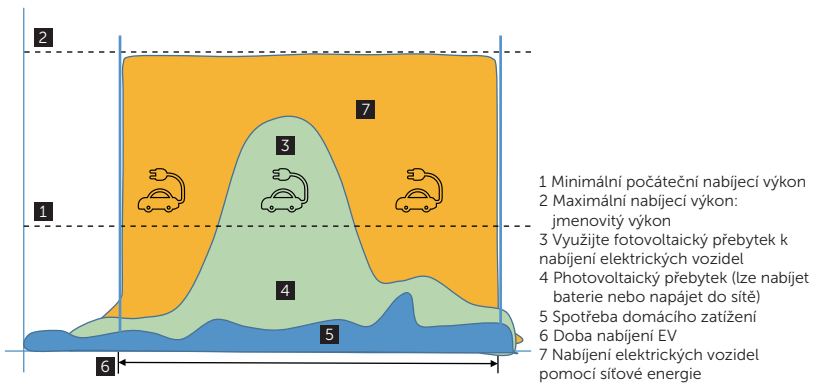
2

7

3

1

4

5

6

1 Minimální počáteční nabíjecí výkon
2 Maximální nabíjecí výkon: jmenovitý výkon
3 Využijte fotovoltaický přebytek k nabíjení elektrických vozidel
4 Photovoltaický přebytek (lze nabíjet baterie nebo napájet do sítě)
5 Spotřeba domácího zatížení
6 Doba nabíjení EV
7 Nabíjení elektrických vozidel pomocí síťové energie